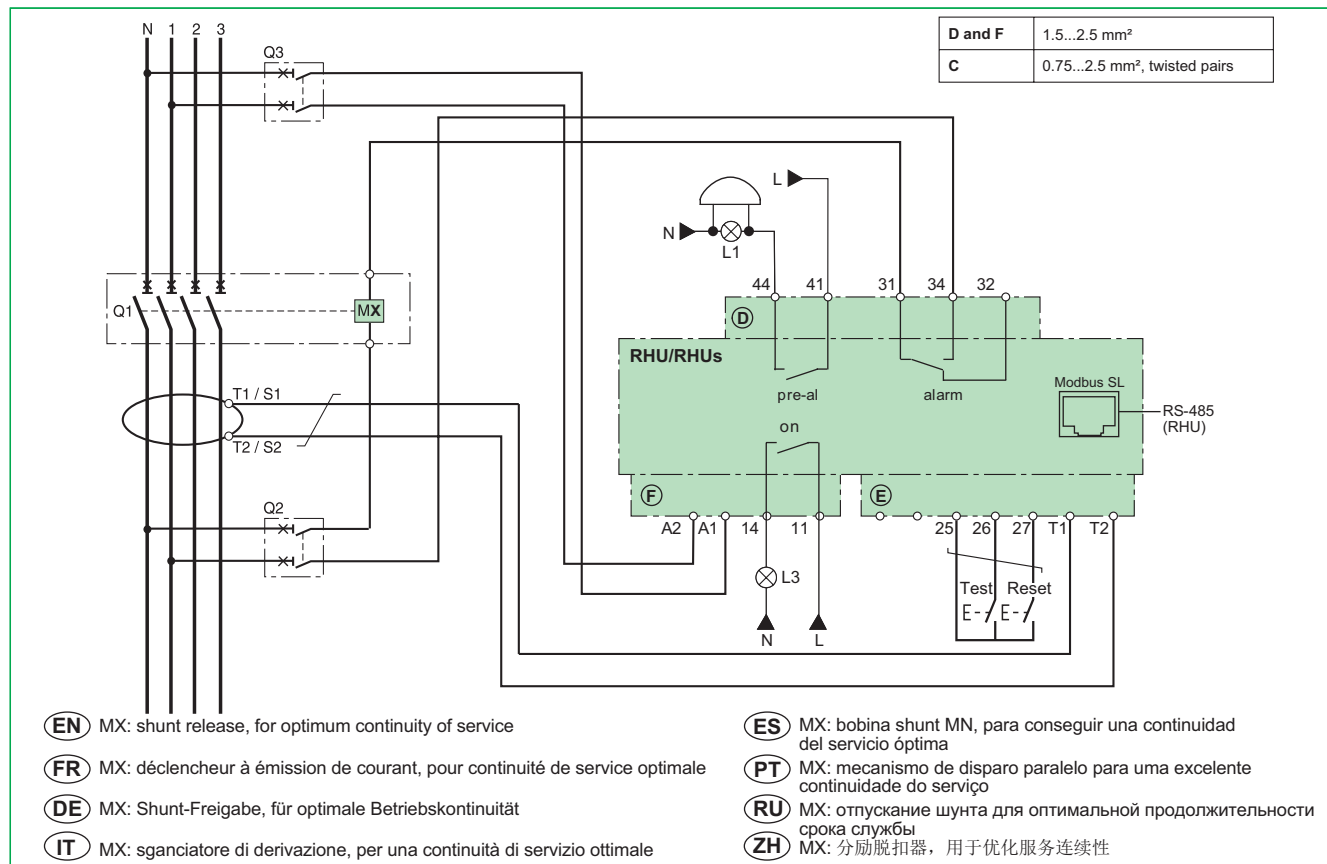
| D and F | 1.5...2.5 mm² |
|---|---|
| C | 0.75...2.5 mm², twisted pairs |

N 1 2 3

Q3

L

N

L1

44 41 31 34 32

D

Q1

MX

RHU/RHUs

pre-al

alarm

Modbus SL

RS-485 (RHU)

T1 / S1

T2 / S2

on

Q2

F

E

A2 A1 14 11

25 26 27 T1 T2

L3

Test Reset

N L

EN MX: shunt release, for optimum continuity of service

FR MX: déclencheur à émission de courant, pour continuité de service optimale

DE MX: Shunt-Freigabe, für optimale Betriebskontinuität

IT MX: sganciatore di derivazione, per una continuità di servizio ottimale

ES MX: bobina shunt MN, para conseguir una continuidad del servicio óptima

PT MX: mecanismo de disparo paralelo para uma excelente continuidade do serviço

RU MX: отпускание шунта для оптимальной продолжительности срока службы

ZH MX: 分励脱扣器，用于优化服务连续性